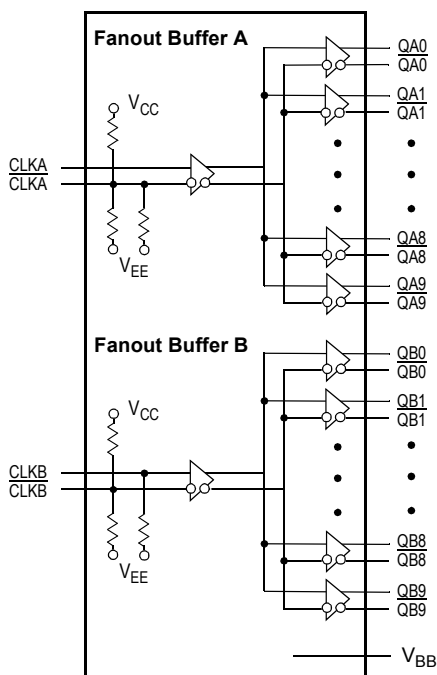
Fanout Buffer A

$V_{CC}$

CLKA
$\overline{CLKA}$

$V_{EE}$

QA0
$\overline{QA0}$
QA1
$\overline{QA1}$
QA8
$\overline{QA8}$
QA9
$\overline{QA9}$

Fanout Buffer B

$V_{CC}$

CLKB
$\overline{CLKB}$

$V_{EE}$

QB0
$\overline{QB0}$
QB1
$\overline{QB1}$
QB8
$\overline{QB8}$
QB9
$\overline{QB9}$

$V_{BB}$